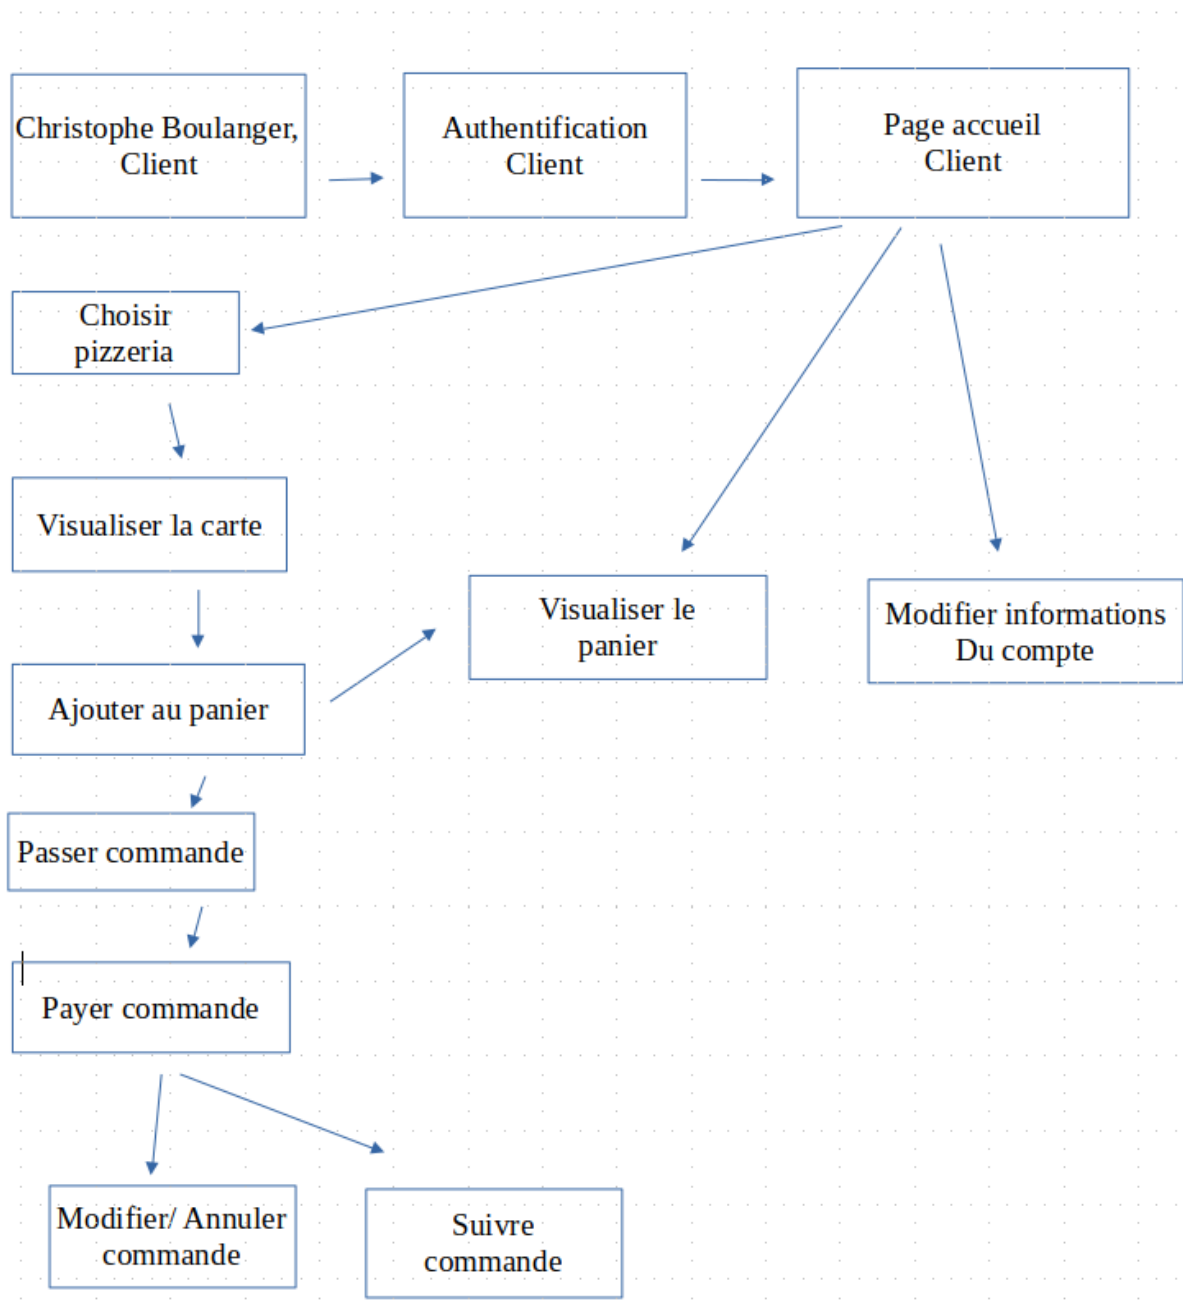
Christophe Boulanger, Client

Authentification Client

Page accueil Client

Choisir pizzeria

Visualiser la carte

Visualiser le panier

Modifier informations Du compte

Ajouter au panier

Passer commande

Payer commande

Modifier/ Annuler commande

Suivre commande